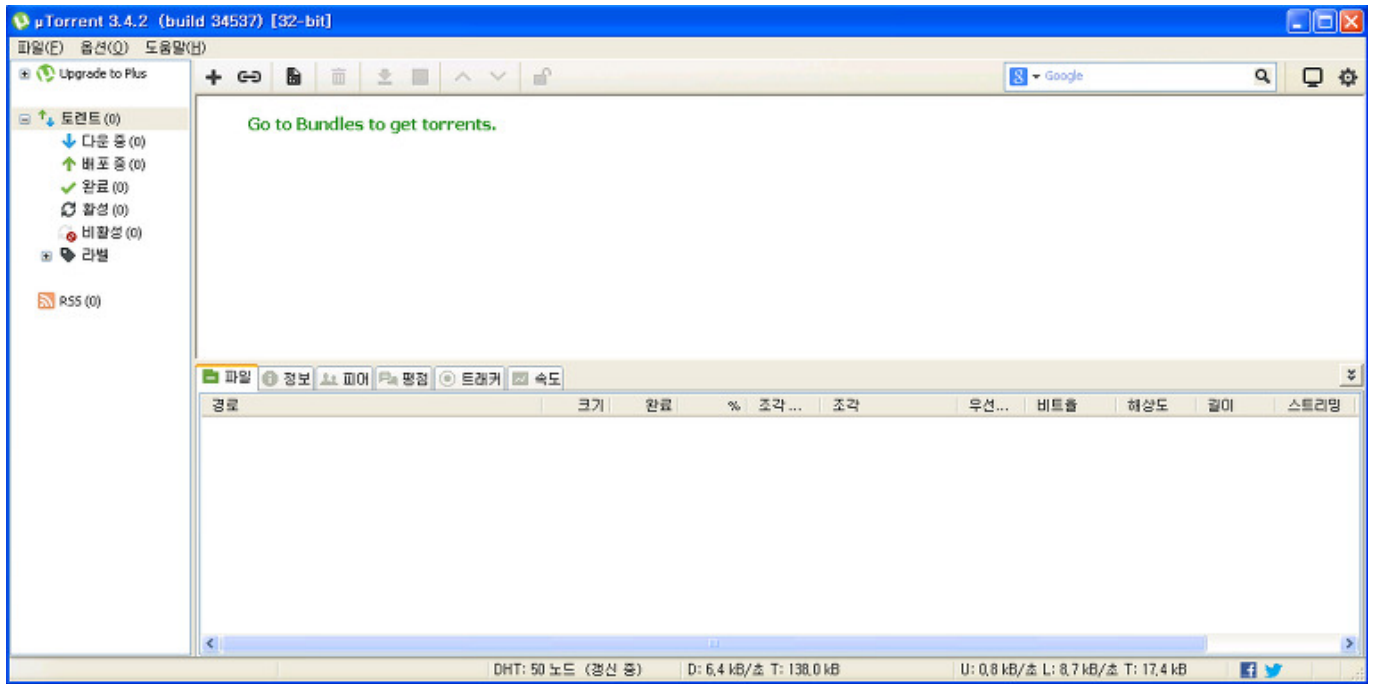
µTorrent 3.4.2 (build 34537) [32-bit]

파일(F) 옵션(O) 도움말(H)

Upgrade to Plus

토렌트 (0)
다운 중 (0)
배포 중 (0)
완료 (0)
활성 (0)
비활성 (0)
라벨

RSS (0)

Google

Go to Bundles to get torrents.

파일 | 정보 | 피어 | 평점 | 트래커 | 속도

| 경로 | 크기 | 완료 | % | 조각 ... | 조각 | 우선... | 비트율 | 해상도 | 길이 | 스트리밍 |
|---|---|---|---|---|---|---|---|---|---|---|

DHT: 50 노드 (갱신 중) D: 6,4 kB/초 T: 138,0 kB U: 0,8 kB/초 L: 8,7 kB/초 T: 17,4 kB